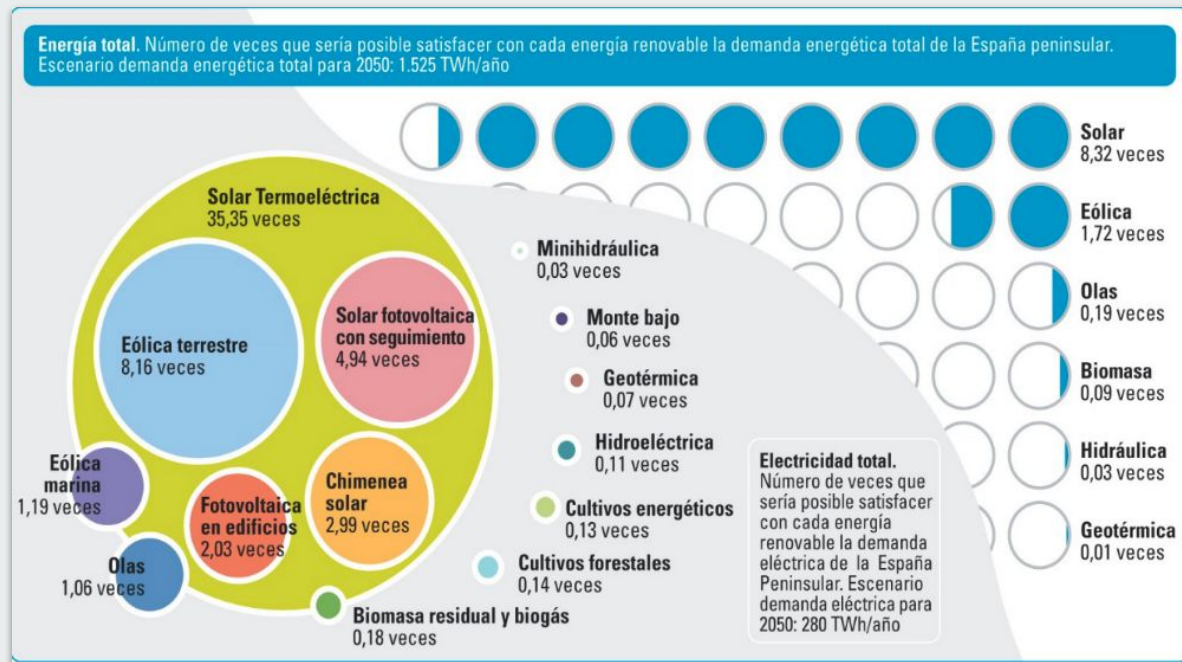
**Energía total.** Número de veces que sería posible satisfacer con cada energía renovable la demanda energética total de la España peninsular. Escenario demanda energética total para 2050: 1.525 TWh/año

Solar
8,32 veces

Eólica
1,72 veces

Olas
0,19 veces

Biomasa
0,09 veces

Hidráulica
0,03 veces

Geotérmica
0,01 veces

Solar Termoeléctrica
35,35 veces

Eólica terrestre
8,16 veces

Solar fotovoltaica con seguimiento
4,94 veces

Eólica marina
1,19 veces

Fotovoltaica en edificios
2,03 veces

Chimenea solar
2,99 veces

Olas
1,06 veces

Minihidráulica
0,03 veces

Monte bajo
0,06 veces

Geotérmica
0,07 veces

Hidroeléctrica
0,11 veces

Cultivos energéticos
0,13 veces

Cultivos forestales
0,14 veces

Biomasa residual y biogás
0,18 veces

Electricidad total.
Número de veces que sería posible satisfacer con cada energía renovable la demanda eléctrica de la España Peninsular. Escenario demanda eléctrica para 2050: 280 TWh/año